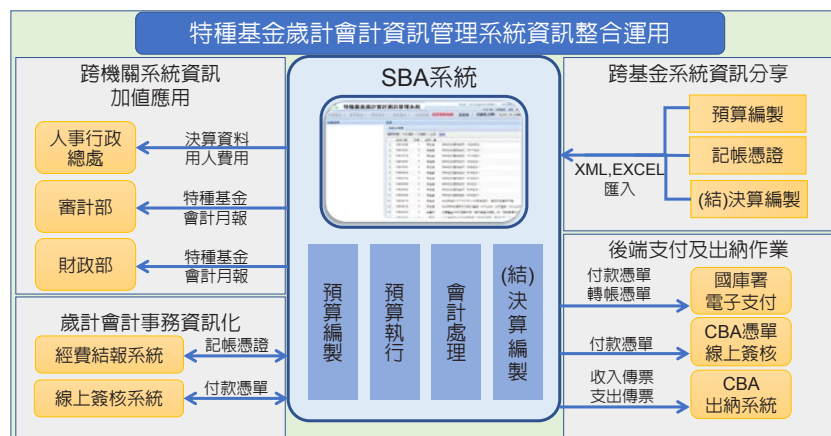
特種基金歲計會計資訊管理系統資訊整合運用

跨機關系統資訊加值應用

人事行政總處

決算資料用人費用

審計部

特種基金會計月報

財政部

特種基金會計月報

歲計會計事務資訊化

經費結報系統

記帳憑證

線上簽核系統

付款憑單

SBA系統

特種基金歲計會計資訊管理系統

預算編製

預算執行

會計處理

(結)決算編製

跨基金系統資訊分享

預算編製

記帳憑證

(結)決算編製

XML,EXCEL匯入

後端支付及出納作業

付款憑單轉帳憑單

國庫署電子支付

付款憑單

CBA憑單線上簽核

收入傳票支出傳票

CBA出納系統